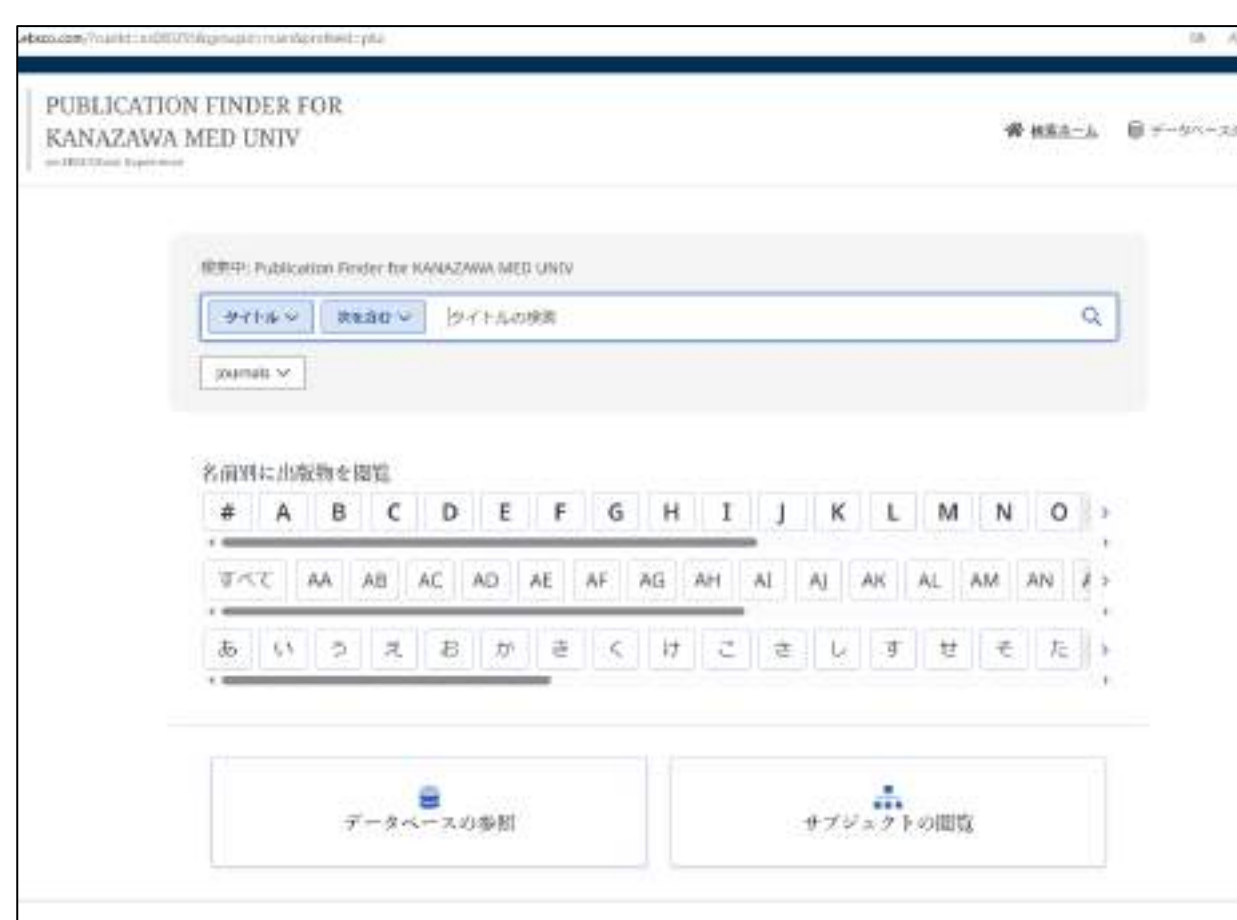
ebsco.com/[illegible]

PUBLICATION FINDER FOR KANAZAWA MED UNIV

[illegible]

検索ホーム　データベース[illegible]

検索中: Publication Finder for KANAZAWA MED UNIV

タイトル　次を含む　タイトルの検索

Journals

名前別に出版物を閲覧

| # | A | B | C | D | E | F | G | H | I | J | K | L | M | N | O |
|---|---|---|---|---|---|---|---|---|---|---|---|---|---|---|---|

| すべて | AA | AB | AC | AD | AE | AF | AG | AH | AI | AJ | AK | AL | AM | AN | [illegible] |
|---|---|---|---|---|---|---|---|---|---|---|---|---|---|---|---|

| あ | い | う | え | お | か | き | く | け | こ | さ | し | す | せ | そ | た |
|---|---|---|---|---|---|---|---|---|---|---|---|---|---|---|---|

データベースの参照

サブジェクトの閲覧